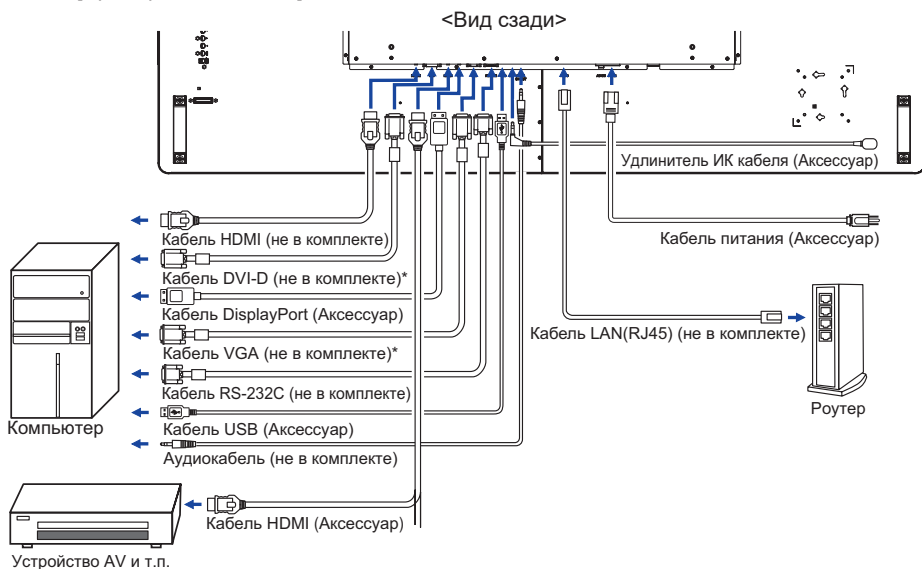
<Вид сзади>

Удлинитель ИК кабеля (Аксессуар)

Кабель HDMI (не в комплекте)

Кабель питания (Аксессуар)

Кабель DVI-D (не в комплекте)*

Кабель DisplayPort (Аксессуар)

Кабель LAN(RJ45) (не в комплекте)

Кабель VGA (не в комплекте)*

Кабель RS-232C (не в комплекте)

Роутер

Компьютер

Кабель USB (Аксессуар)

Аудиокабель (не в комплекте)

Кабель HDMI (Аксессуар)

Устройство AV и т.п.